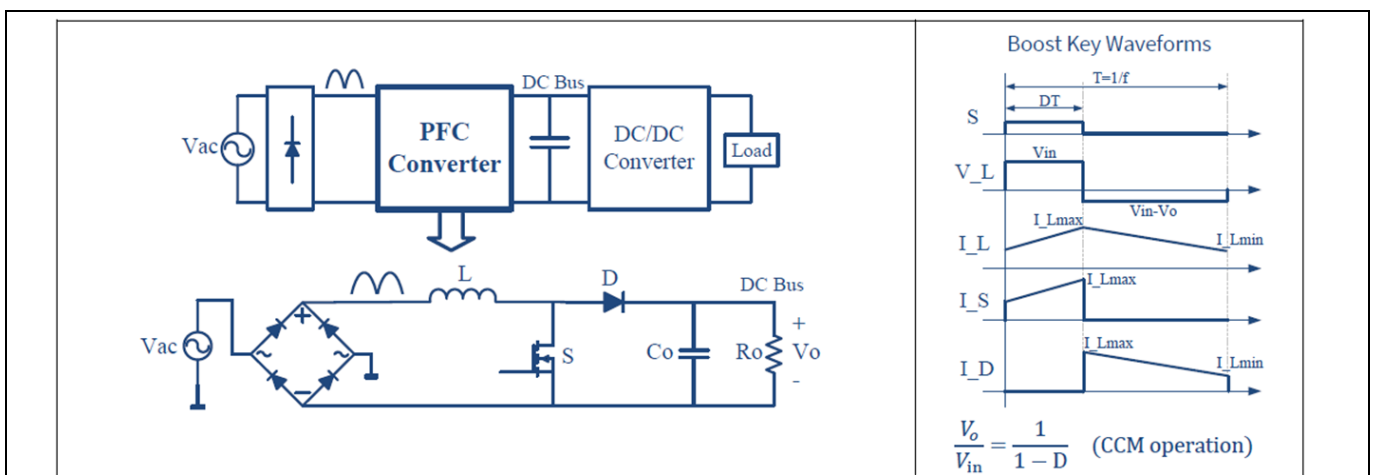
DC Bus

Vac

PFC Converter

DC/DC Converter

Load

L

D

DC Bus

+

Vac

+

~

~

-

S

Co

Ro

Vo

-

Boost Key Waveforms

T=1/f

DT

S

Vin

V_L

Vin-Vo

I_Lmax

I_L

I_Lmin

I_Lmax

I_S

I_Lmax

I_D

I_Lmin

$\frac{V_o}{V_{in}} = \frac{1}{1-D}$ (CCM operation)